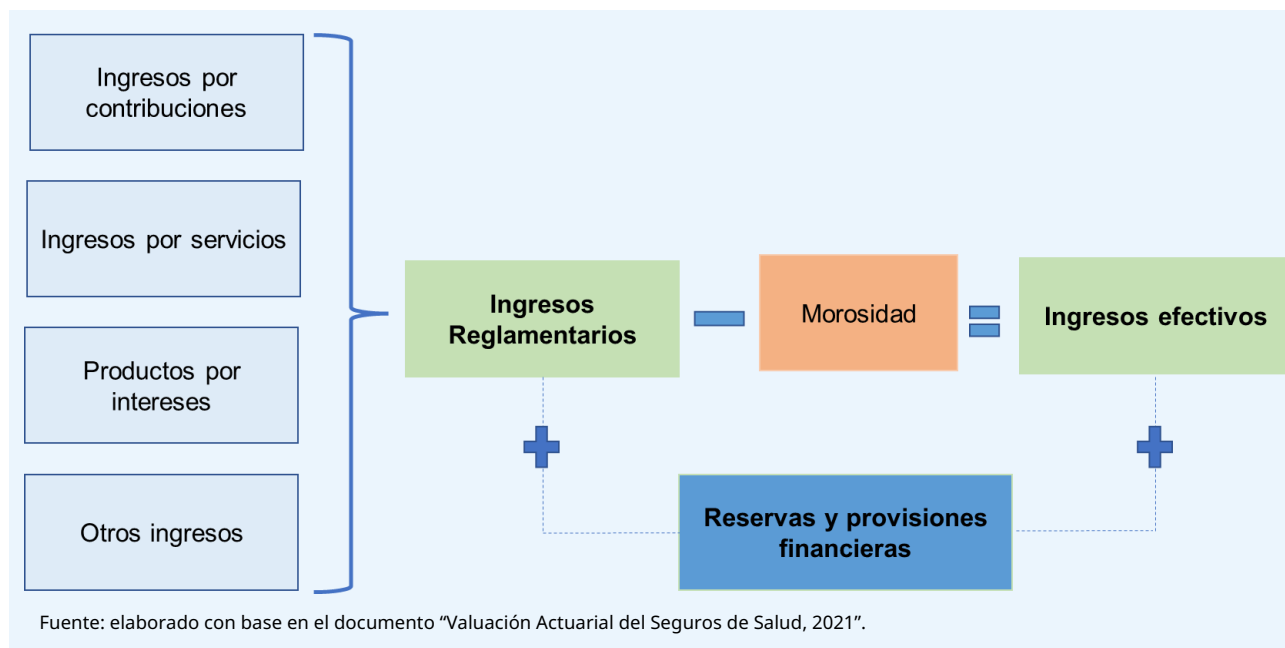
Ingresos por contribuciones

Ingresos por servicios

Productos por intereses

Otros ingresos

Ingresos Reglamentarios

Morosidad

Ingresos efectivos

Reservas y provisiones financieras

Fuente: elaborado con base en el documento “Valuación Actuarial del Seguros de Salud, 2021”.